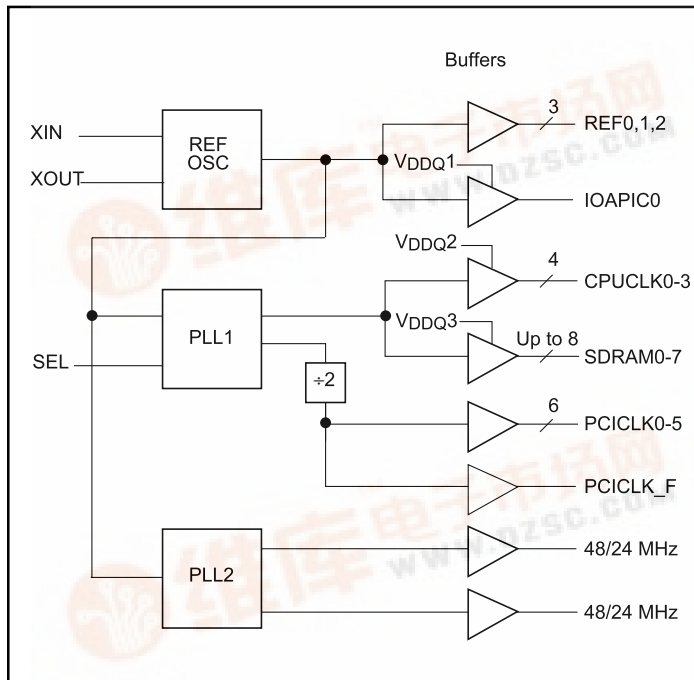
Buffers

XIN

XOUT

REF OSC

3

REF0,1,2

$V_{DDQ}1$

IOAPIC0

$V_{DDQ}2$

4

CPUCLK0-3

SEL

PLL1

$V_{DDQ}3$

Up to 8

SDRAM0-7

÷2

6

PCICLK0-5

PCICLK_F

PLL2

48/24 MHz

48/24 MHz

维库电子市场网
www.dzsc.com